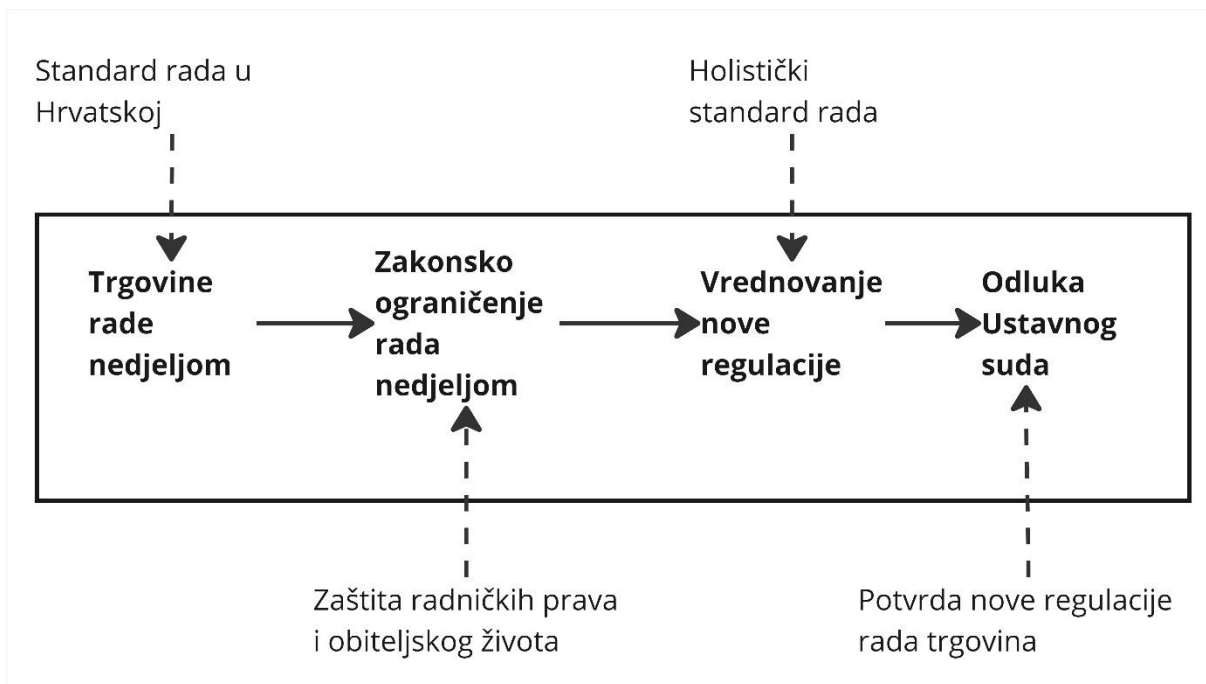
Standard rada u Hrvatskoj

Holistički standard rada

**Trgovine rade nedjeljom**

**Zakonsko ograničenje rada nedjeljom**

**Vrednovanje nove regulacije**

**Odluka Ustavnog suda**

Zaštita radničkih prava i obiteljskog života

Potvrda nove regulacije rada trgovina